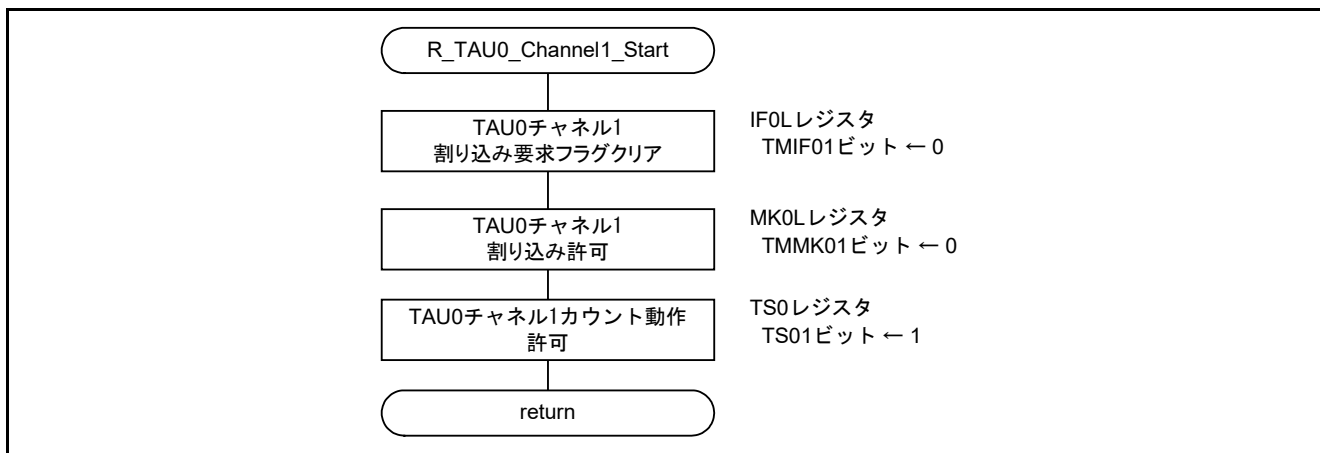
R_TAU0_Channel1_Start

TAU0チャネル1
割り込み要求フラグクリア

IF0Lレジスタ
TMIF01ビット ← 0

TAU0チャネル1
割り込み許可

MK0Lレジスタ
TMMK01ビット ← 0

TAU0チャネル1カウント動作許可

TS0レジスタ
TS01ビット ← 1

return